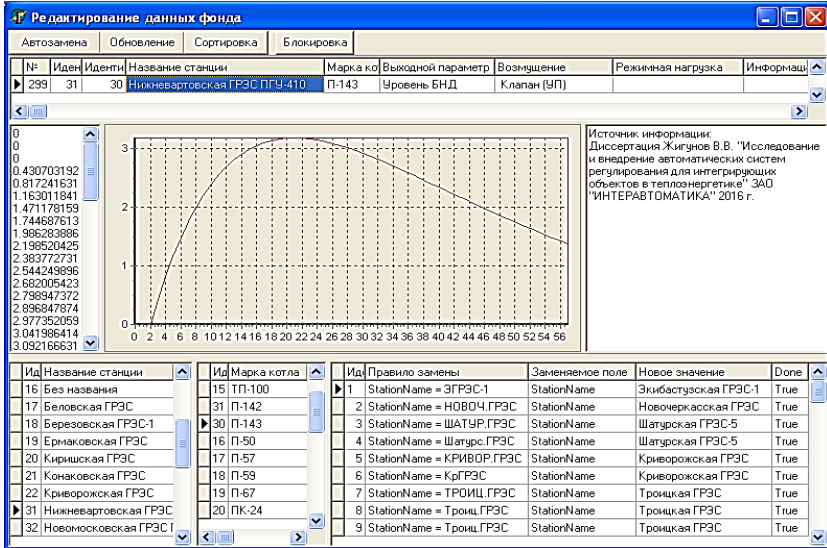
Редактирование данных фонда

Автозамена | Обновление | Сортировка | Блокировка

| № | Иден | Иденти | Название станции | Марка ко | Выходной параметр | Возмущение | Режимная нагрузка | Информаци |
|---|---|---|---|---|---|---|---|---|
| 299 | 31 | 30 | Нижневартовская ГРЭС ПГУ-410 | П-143 | Уровень БНД | Клапан (УП) | | |

0
0
0
0.430703192
0.817241631
1.163011841
1.471178159
1.744687613
1.986283886
2.198520425
2.383772731
2.544249896
2.682005423
2.798947372
2.896847874
2.977352059
3.041986414
3.092166631

3
2
1
0
0 2 4 6 8 10 12 14 16 18 20 22 24 26 28 30 32 34 36 38 40 42 44 46 48 50 52 54 56

Источник информации: Диссертация Жигунов В.В. "Исследование и внедрение автоматических систем регулирования для интегрирующих объектов в теплоэнергетике" ЗАО "ИНТЕРАВТОМАТИКА" 2016 г.

| Ид | Название станции |
|---|---|
| 16 | Без названия |
| 17 | Беловская ГРЭС |
| 18 | Березовская ГРЭС-1 |
| 19 | Ермаковская ГРЭС |
| 20 | Киришская ГРЭС |
| 21 | Конаковская ГРЭС |
| 22 | Криворожская ГРЭС |
| 31 | Нижневартовская ГРЭС |
| 32 | Новомосковская ГРЭС |

| Ид | Марка котла |
|---|---|
| 15 | ТП-100 |
| 31 | П-142 |
| 30 | П-143 |
| 16 | П-50 |
| 17 | П-57 |
| 18 | П-59 |
| 19 | П-67 |
| 20 | ПК-24 |

| Ид | Правило замены | Заменяемое поле | Новое значение | Done |
|---|---|---|---|---|
| 1 | StationName = ЭГРЭС-1 | StationName | Экибастузская ГРЭС-1 | True |
| 2 | StationName = НОВОЧ.ГРЭС | StationName | Новочеркасская ГРЭС | True |
| 3 | StationName = ШАТУР.ГРЭС | StationName | Шатурская ГРЭС-5 | True |
| 4 | StationName = Шатурс.ГРЭС | StationName | Шатурская ГРЭС-5 | True |
| 5 | StationName = КРИВОР.ГРЭС | StationName | Криворожская ГРЭС | True |
| 6 | StationName = КрГРЭС | StationName | Криворожская ГРЭС | True |
| 7 | StationName = ТРОИЦ.ГРЭС | StationName | Троицкая ГРЭС | True |
| 8 | StationName = Троиц.ГРЭС | StationName | Троицкая ГРЭС | True |
| 9 | StationName = Троиц.ГРЭС | StationName | Троицкая ГРЭС | True |